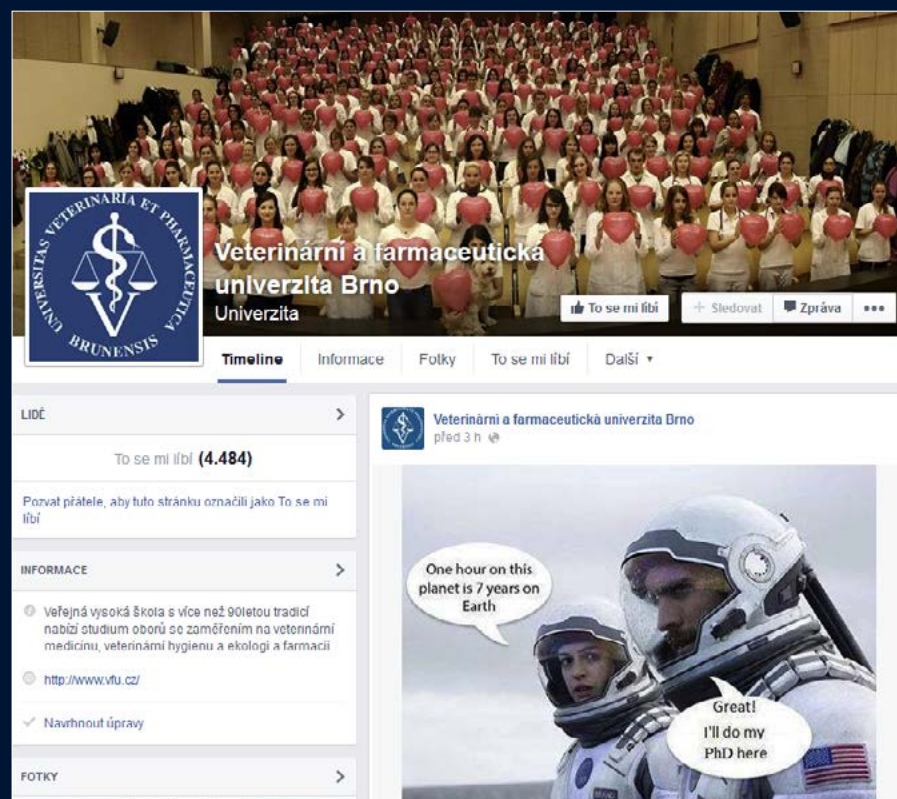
UNIVERSITAS VETERINARIA ET PHARMACEUTICA BRUNENSIS

Veterinární a farmaceutická univerzita Brno
Univerzita

To se mi líbí
Sledovat
Zpráva
•••

Timeline
Informace
Fotky
To se mi líbí
Další ▾

LIDÉ

To se mi líbí (4.484)

Pozvat přátele, aby tuto stránku označili jako To se mi líbí

INFORMACE

Veřejná vysoká škola s více než 90letou tradicí nabízí studium oborů se zaměřením na veterinární medicínu, veterinární hygienu a ekologi a farmacii

http://www.vfu.cz/

Navrhnout úpravy

FOTKY

Veterinární a farmaceutická univerzita Brno
před 3 h

One hour on this planet is 7 years on Earth

Great! I'll do my PhD here